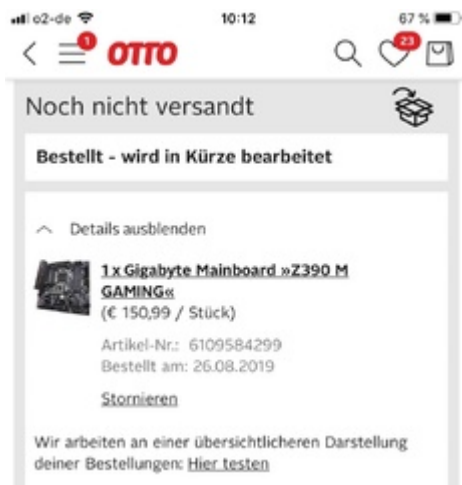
o2-de 10:12 67 %

1 OTTO 23

Noch nicht versandt

Bestellt - wird in Kürze bearbeitet

Details ausblenden

1 x Gigabyte Mainboard »Z390 M GAMING«
(€ 150,99 / Stück)

Artikel-Nr.: 6109584299
Bestellt am: 26.08.2019

Stornieren

Wir arbeiten an einer übersichtlicheren Darstellung deiner Bestellungen: Hier testen